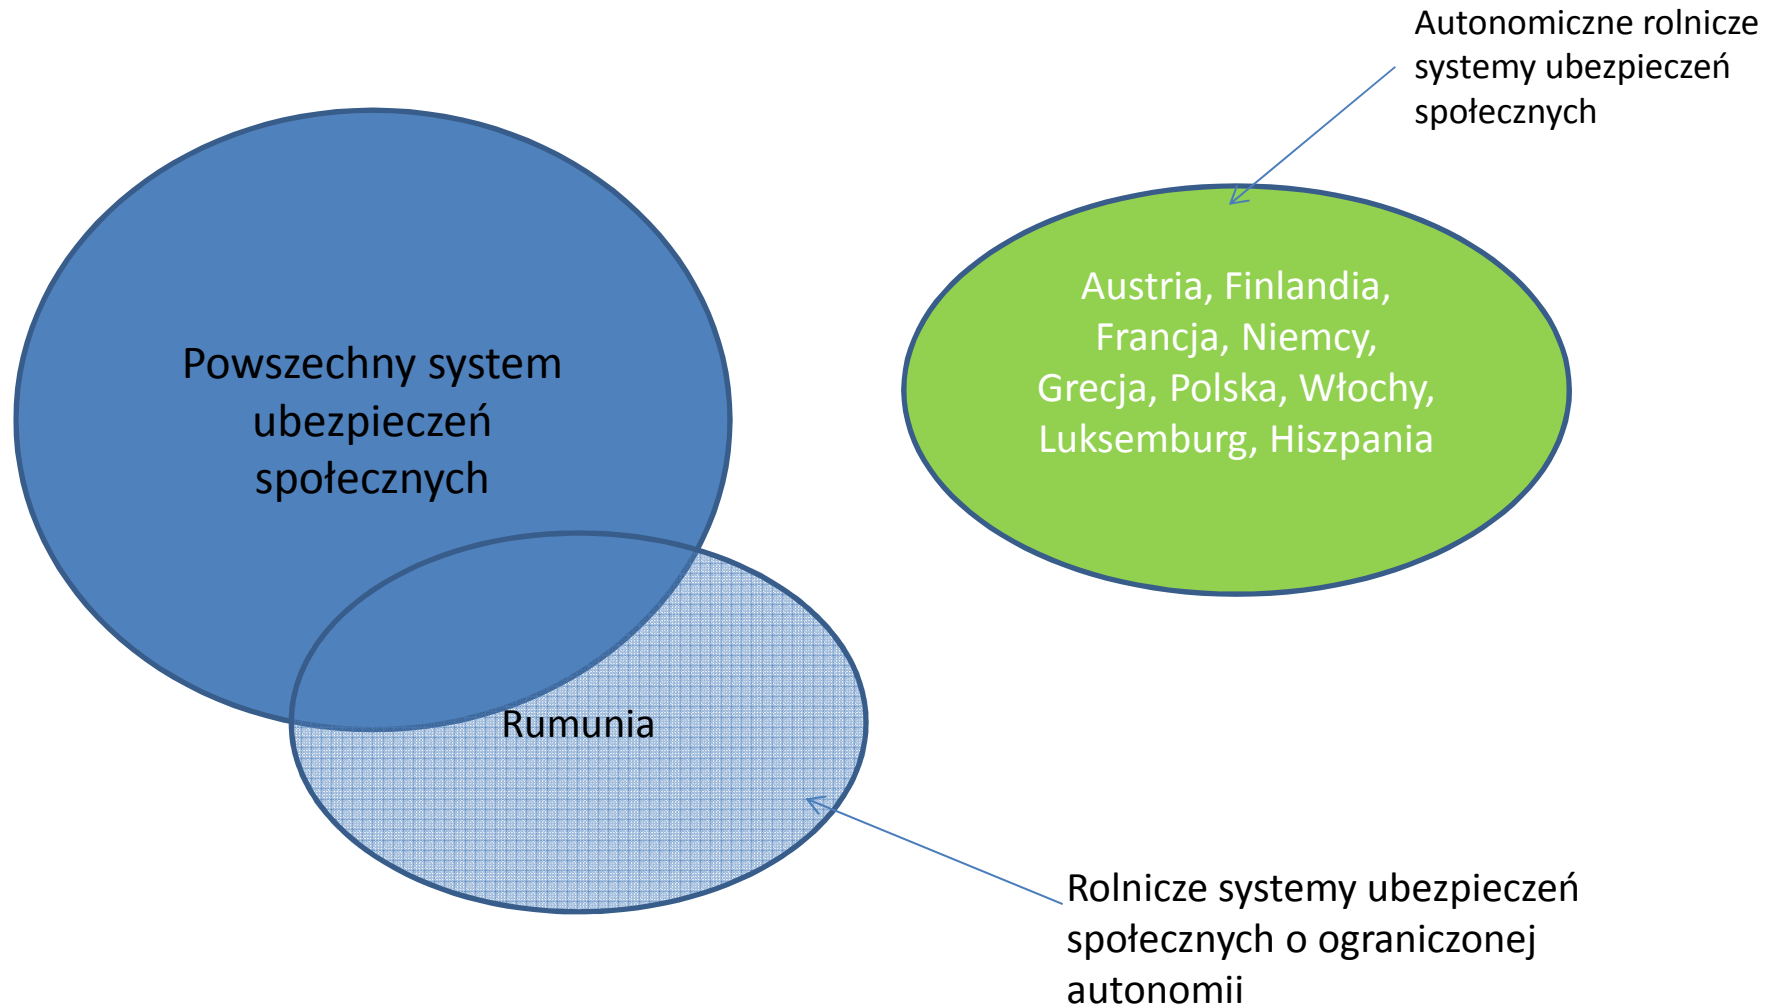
Autonomiczne rolnicze systemy ubezpieczeń społecznych

Powszechny system ubezpieczeń społecznych

Austria, Finlandia, Francja, Niemcy, Grecja, Polska, Włochy, Luksemburg, Hiszpania

Rumunia

Rolnicze systemy ubezpieczeń społecznych o ograniczonej autonomii